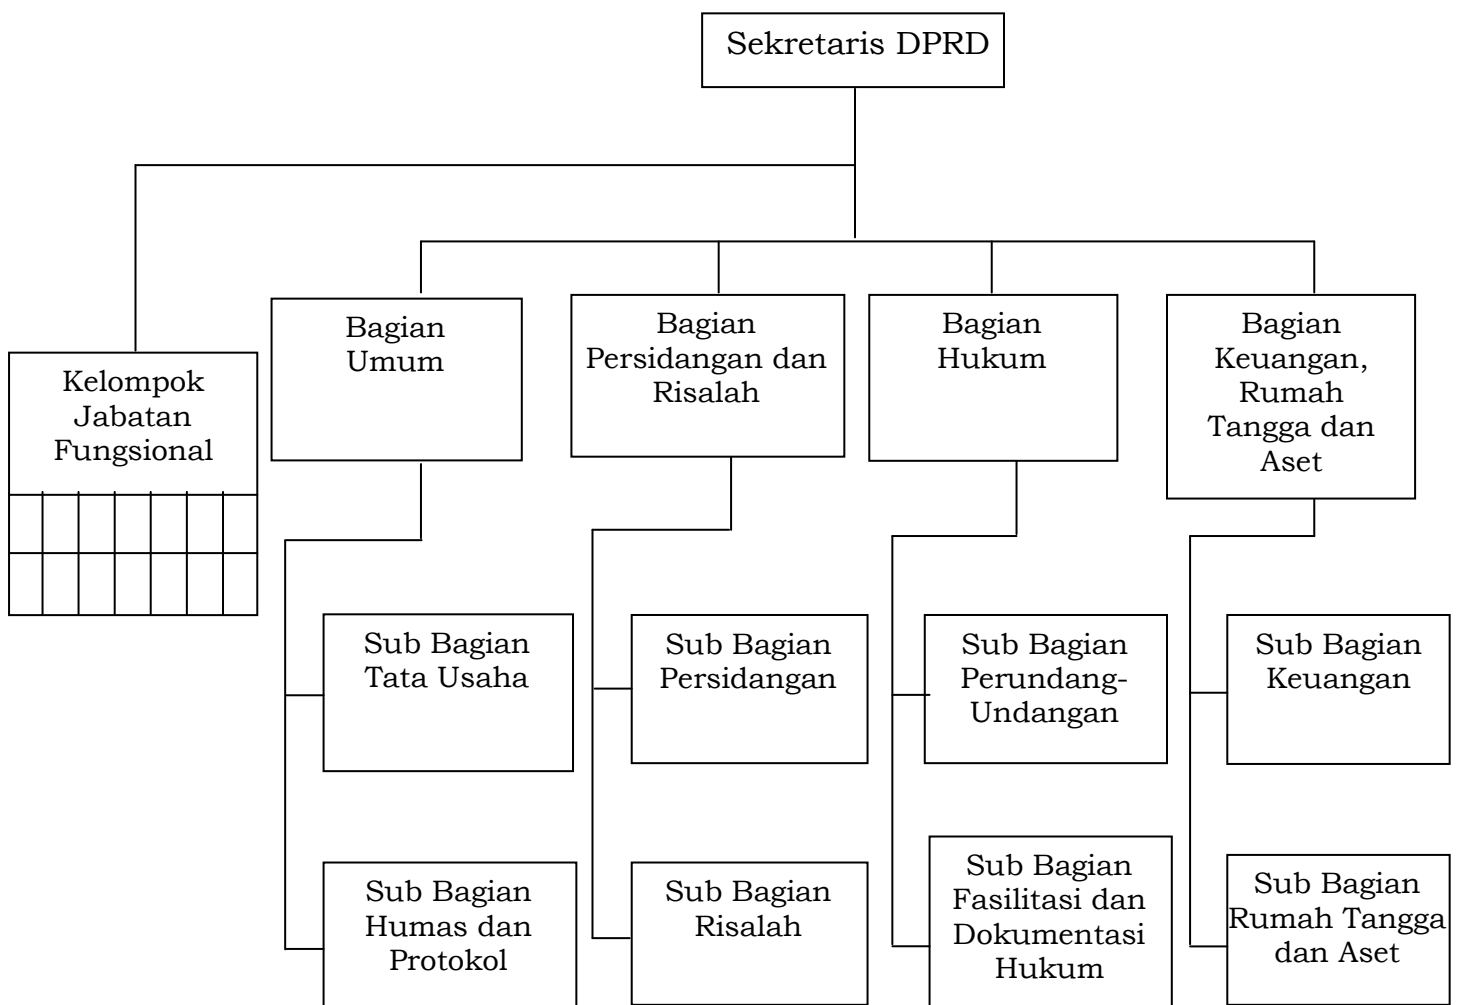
Sekretaris DPRD

Kelompok Jabatan Fungsional

Bagian Umum

Bagian Persidangan dan Risalah

Bagian Hukum

Bagian Keuangan, Rumah Tangga dan Aset

Sub Bagian Tata Usaha

Sub Bagian Humas dan Protokol

Sub Bagian Persidangan

Sub Bagian Risalah

Sub Bagian Perundang-Undangan

Sub Bagian Fasilitasi dan Dokumentasi Hukum

Sub Bagian Keuangan

Sub Bagian Rumah Tangga dan Aset